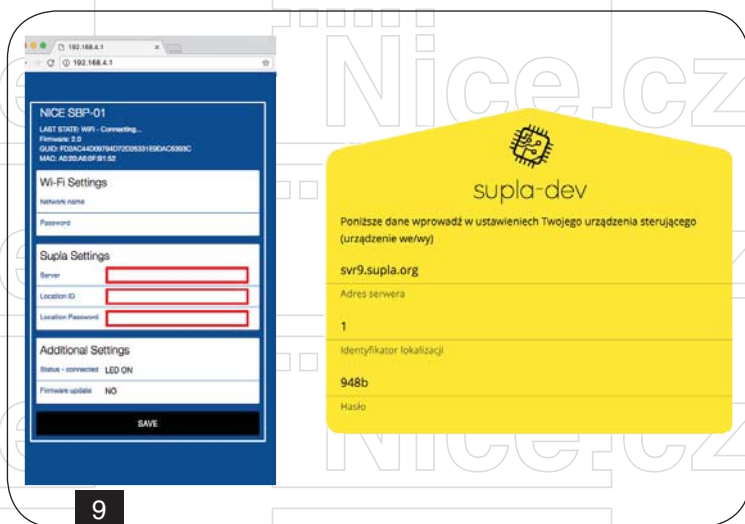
192.168.4.1
192.168.4.1

NICE SBP-01
LAST STATE: WiFi - Connecting...
Firmware: 2.0
GUID: FD2AC44D0979407202633 1E9DAC6393C
MAC: A0:20:A6:0F:B1:52

Wi-Fi Settings
Network name
Password

Supla Settings
Server
Location ID
Location Password

Additional Settings
Status - connected LED ON
Firmware update NO

SAVE

supla-dev

Poniższe dane wprowadź w ustawieniech Twojego urządzenia sterującego (urządzenie we/wy)

svr9.supla.org
Adres serwera

1
Identyfikator lokalizacji

948b
Hasło

Nice.cz

9